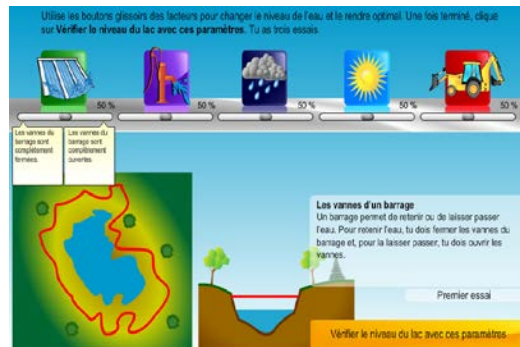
Utilise les boutons glissoirs des facteurs pour changer le niveau de l'eau, et le rendre optimal. Une fois terminé, clique sur **Vérifier le niveau du lac avec ces paramètres**. Tu as trois essais

50 %

50 %

50 %

50 %

50 %

Les vannes du barrage sont complètement fermées.

Les vannes du barrage sont complètement ouvertes.

**Les vannes d'un barrage**
Un barrage permet de retenir ou de laisser passer l'eau. Pour retenir l'eau, tu dois fermer les vannes du barrage et, pour la laisser passer, tu dois ouvrir les vannes.

Premier essai

Vérifier le niveau du lac avec ces paramètres